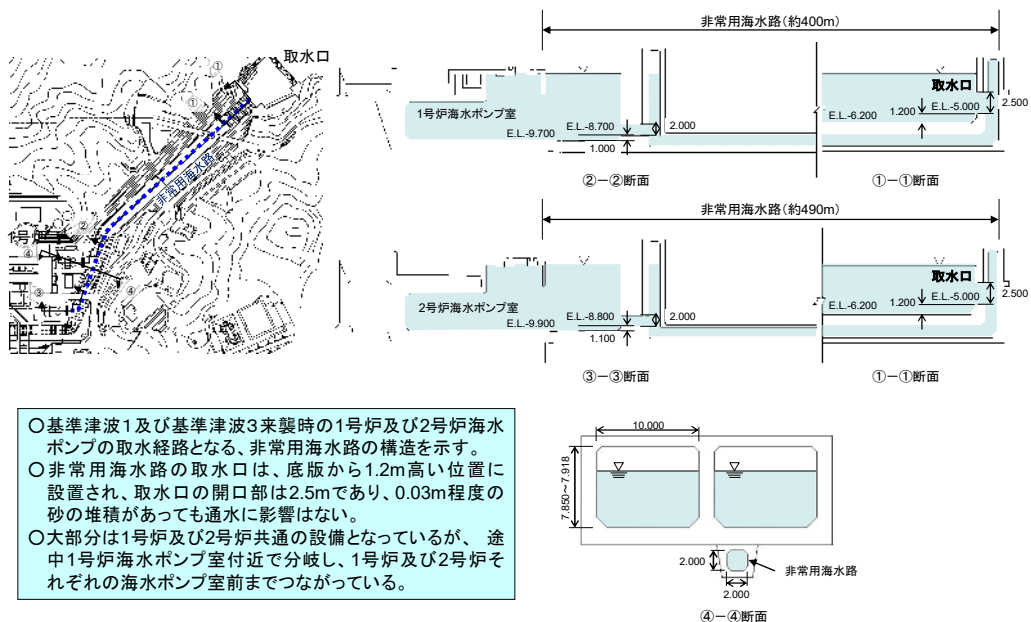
取水口
①
①
非常用海水路
1号炉
②
④
③
④

非常用海水路(約400m)

1号炉海水ポンプ室
E.L.-9.700
E.L.-8.700
2.000
1.000
E.L.-6.200
取水口
1.200
E.L.-5.000
2.500
②－②断面
①－①断面

非常用海水路(約490m)

2号炉海水ポンプ室
E.L.-9.900
E.L.-8.800
2.000
1.100
E.L.-6.200
取水口
1.200
E.L.-5.000
2.500
③－③断面
①－①断面

○基準津波1及び基準津波3来襲時の1号炉及び2号炉海水ポンプの取水経路となる、非常用海水路の構造を示す。
○非常用海水路の取水口は、底版から1.2m高い位置に設置され、取水口の開口部は2.5mであり、0.03m程度の砂の堆積があっても通水に影響はない。
○大部分は1号炉及び2号炉共通の設備となっているが、 途中1号炉海水ポンプ室付近で分岐し、1号炉及び2号炉それぞれの海水ポンプ室前までつながっている。

10.000
7.850～7.918
2.000
2.000
非常用海水路
④－④断面